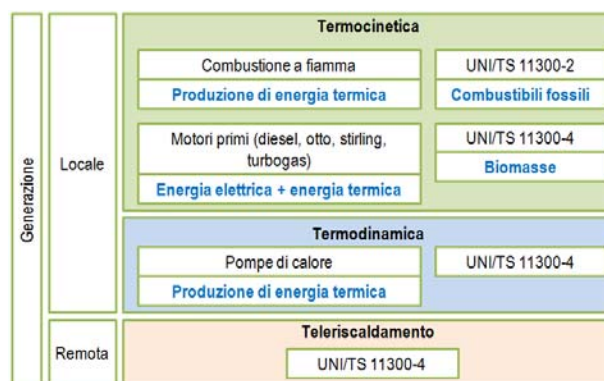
Generazione

Locale

Termocinetica

Combustione a fiamma

Produzione di energia termica

UNI/TS 11300-2

Combustibili fossili

Motori primi (diesel, otto, stirling, turbogas)

Energia elettrica + energia termica

UNI/TS 11300-4

Biomasse

Termodinamica

Pompe di calore

Produzione di energia termica

UNI/TS 11300-4

Remota

Teleriscaldamento

UNI/TS 11300-4